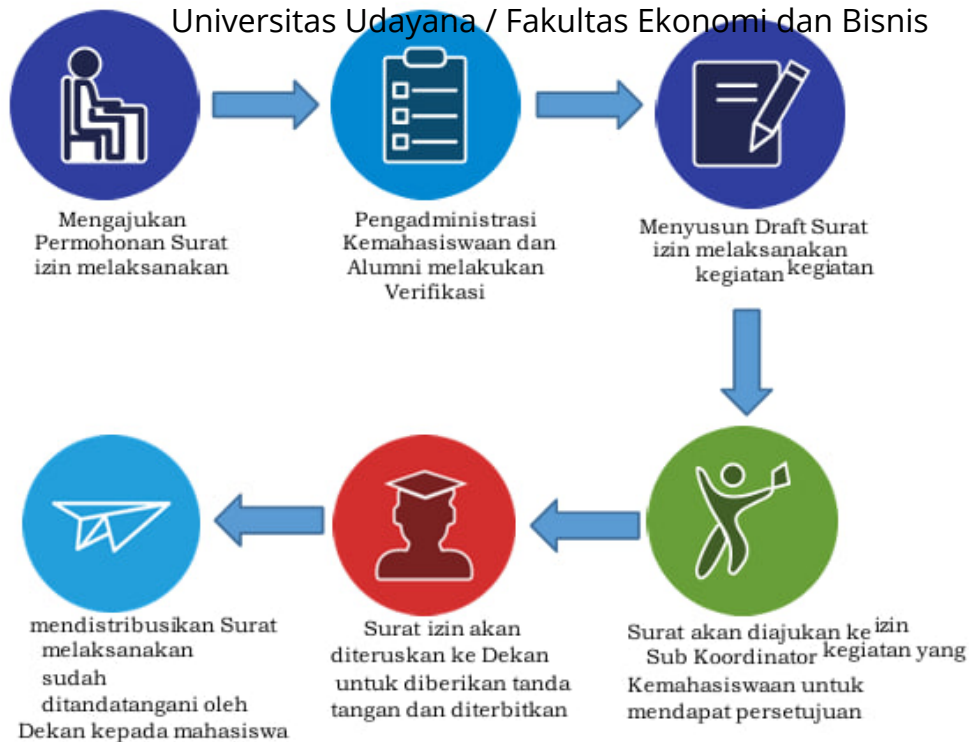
Universitas Udayana / Fakultas Ekonomi dan Bisnis

Mengajukan Permohonan Surat izin melaksanakan

Pengadministrasi Kemahasiswaan dan Alumni melakukan Verifikasi

Menyusun Draft Surat izin melaksanakan kegiatan kegiatan

Surat akan diajukan ke izin Sub Koordinator kegiatan yang Kemahasiswaan untuk mendapat persetujuan

Surat izin akan diteruskan ke Dekan untuk diberikan tanda tangan dan diterbitkan

mendistribusikan Surat melaksanakan sudah ditandatangani oleh Dekan kepada mahasiswa